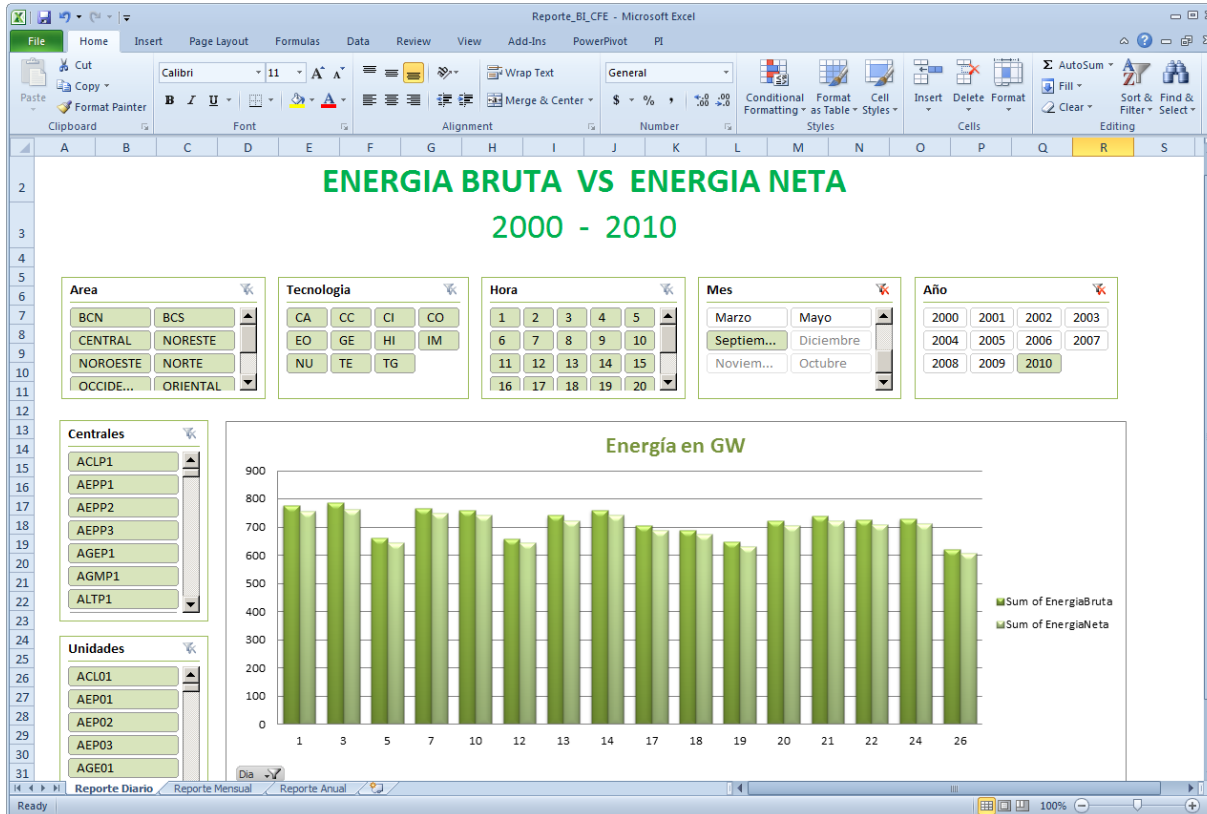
Reporte_BI_CFE - Microsoft Excel

File Home Insert Page Layout Formulas Data Review View Add-Ins PowerPivot PI

Paste Cut Copy Format Painter Clipboard
Calibri 11 A A B I U A Font
Wrap Text Merge & Center Alignment
General $ % , .00 Number
Conditional Formatting Format as Table Cell Styles Styles
Insert Delete Format Cells
AutoSum Fill Clear Sort & Filter Find & Select Editing

A B C D E F G H I J K L M N O P Q R S

ENERGIA BRUTA VS ENERGIA NETA
2000 - 2010

Area
BCN BCS
CENTRAL NORESTE
NOROESTE NORTE
OCCIDE... ORIENTAL

Tecnologia
CA CC CI CO
EO GE HI IM
NU TE TG

Hora
1 2 3 4 5
6 7 8 9 10
11 12 13 14 15
16 17 18 19 20

Mes
Marzo Mayo
Septiem... Diciembre
Noviem... Octubre

Año
2000 2001 2002 2003
2004 2005 2006 2007
2008 2009 2010

Centrales
ACLP1
AEPP1
AEPP2
AEPP3
AGEP1
AGMP1
ALTP1

Unidades
ACL01
AEP01
AEP02
AEP03
AGE01

Energía en GW
900
800
700
600
500
400
300
200
100
0
1 3 5 7 10 12 13 14 17 18 19 20 21 22 24 26
Sum of EnergiaBruta
Sum of EnergiaNeta
Dia

Reporte Diario Reporte Mensual Reporte Anual
Ready 100%